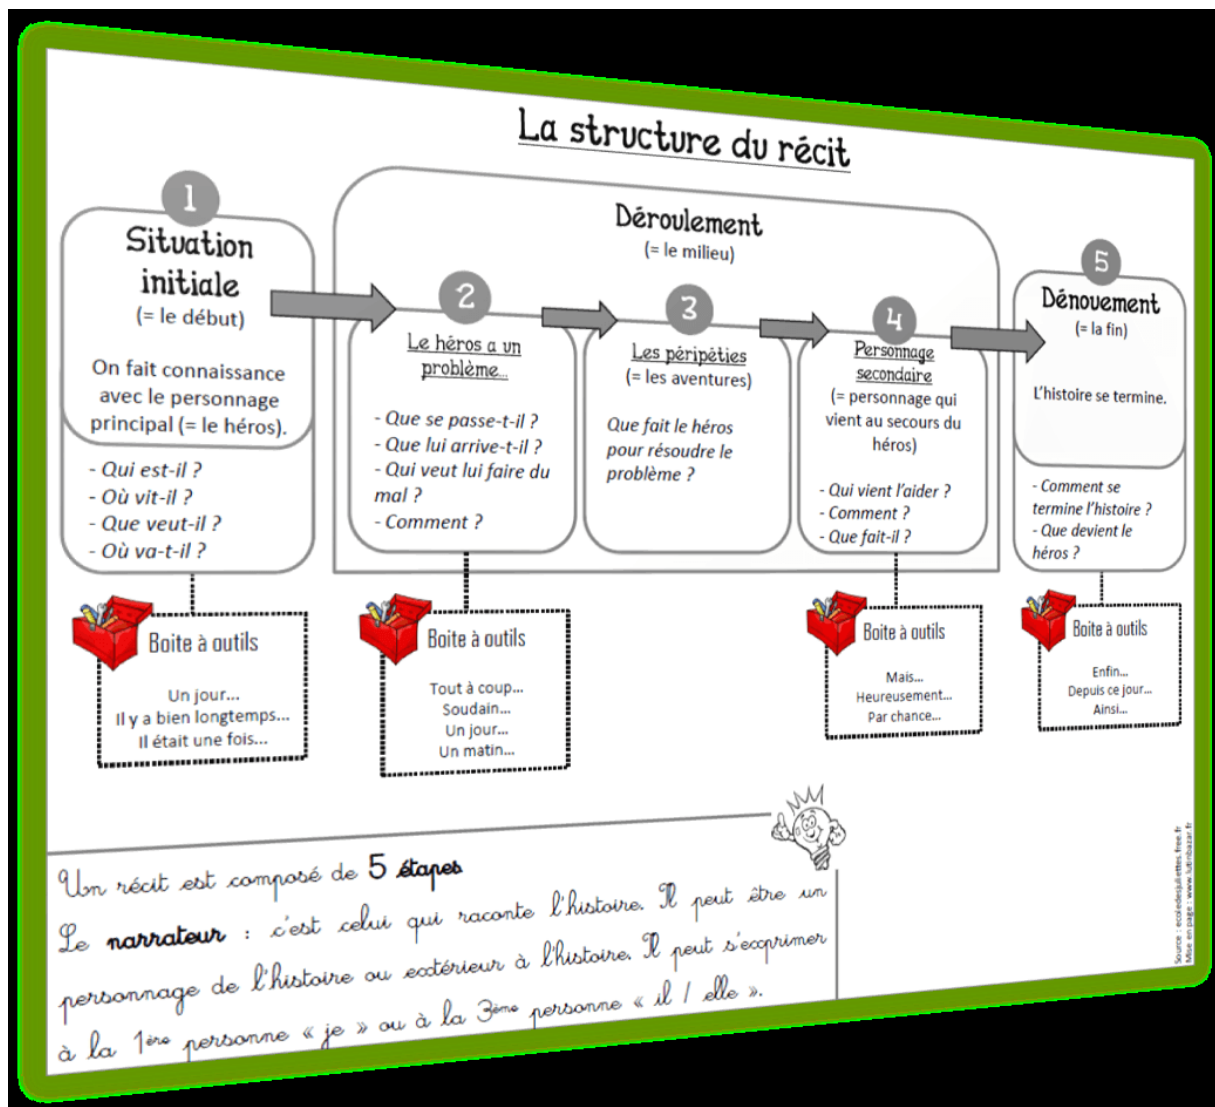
La structure du récit

1
Situation initiale
(= le début)

On fait connaissance avec le personnage principal (= le héros).

- Qui est-il ?
- Où vit-il ?
- Que veut-il ?
- Où va-t-il ?

Boite à outils

Un jour…
Il y a bien longtemps…
Il était une fois…

Déroulement
(= le milieu)

2
Le héros a un problème…

- Que se passe-t-il ?
- Que lui arrive-t-il ?
- Qui veut lui faire du mal ?
- Comment ?

Boite à outils

Tout à coup…
Soudain…
Un jour…
Un matin…

3
Les péripéties
(= les aventures)

Que fait le héros pour résoudre le problème ?

4
Personnage secondaire
(= personnage qui vient au secours du héros)

- Qui vient l'aider ?
- Comment ?
- Que fait-il ?

Boite à outils

Mais…
Heureusement…
Par chance…

5
Dénouement
(= la fin)

L'histoire se termine.

- Comment se termine l'histoire ?
- Que devient le héros ?

Boite à outils

Enfin…
Depuis ce jour…
Ainsi…

Un récit est composé de 5 étapes
Le narrateur : c'est celui qui raconte l'histoire. Il peut être un personnage de l'histoire ou extérieur à l'histoire. Il peut s'exprimer à la 1ère personne « je » ou à la 3ème personne « il / elle ».

Source : ecoledesjuliettes.free.fr
Mise en page : www.ludimabazar.fr